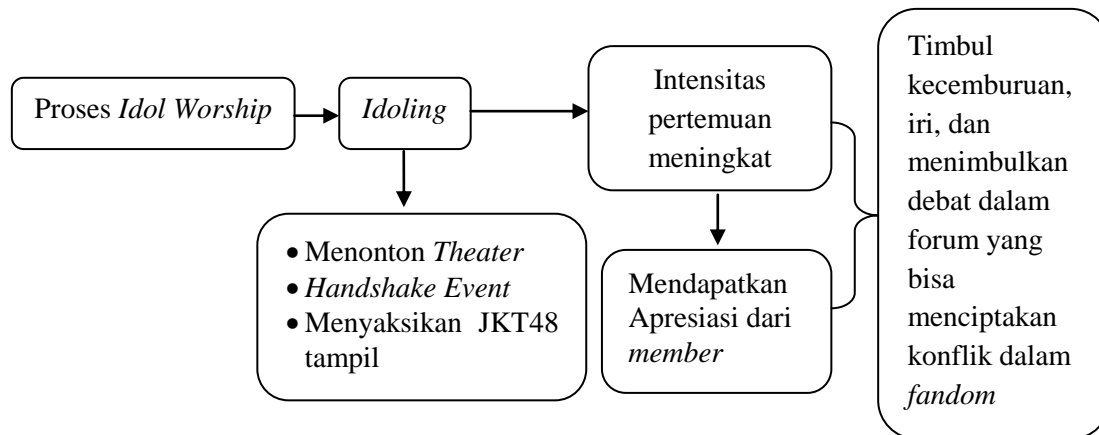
Proses Idol Worship

Idoling

Intensitas pertemuan meningkat

Timbul kecemburuan, iri, dan menimbulkan debat dalam forum yang bisa menciptakan konflik dalam fandom

- Menonton Theater
- Handshake Event
- Menyaksikan JKT48 tampil

Mendapatkan Apresiasi dari member